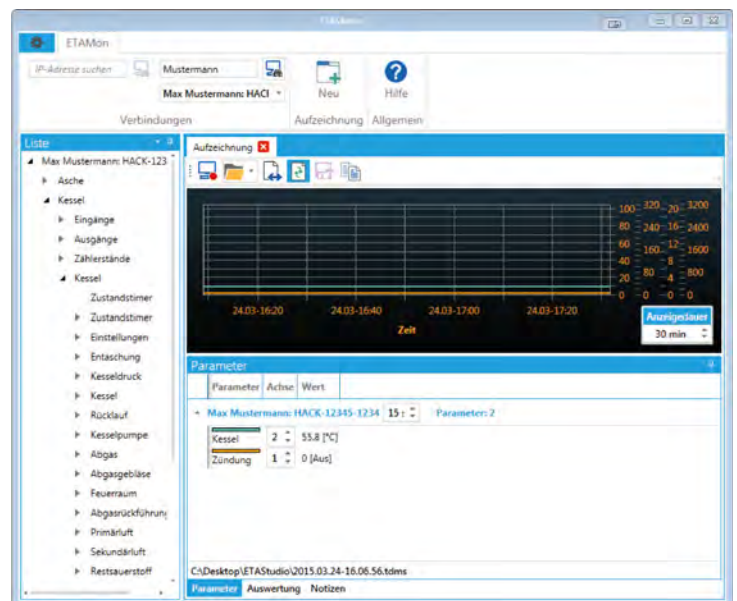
ETAMon

ETAMon

IP-Adresse suchen

Mustermann

Max Mustermann: HACI

Neu

Hilfe

Verbindungen

Aufzeichnung

Allgemein

Liste

Max Mustermann: HACK-123

Asche

Kessel

Eingänge

Ausgänge

Zählerstände

Kessel

Zustandstimer

Zustandstimer

Einstellungen

Entaschung

Kesseldruck

Kessel

Rücklauf

Kesselpumpe

Abgas

Abgasgebläse

Feuerraum

Abgasrückführung

Primärluft

Sekundärluft

Restsauerstoff

Aufzeichnung

| 100 | 320 | 20 | 3200 |
|---|---|---|---|
| 80 | 240 | 16 | 2400 |
| 60 | 160 | 12 | 1600 |
| 40 | | 8 | |
| 20 | 80 | 4 | 800 |
| 0 | 0 | 0 | 0 |

24.03-16:20

24.03-16:40

24.03-17:00

24.03-17:20

Zeit

Anzeigedauer

30 min

Parameter

| Parameter | Achse | Wert |
|---|---|---|

Max Mustermann: HACK-12345-1234 15 Parameter: 2

Kessel 2 55.8 [°C]

Zündung 1 0 [Aus]

C:\Desktop\ETAStudio\2015.03.24-16.06.56.tdms

Parameter Auswertung Notizen